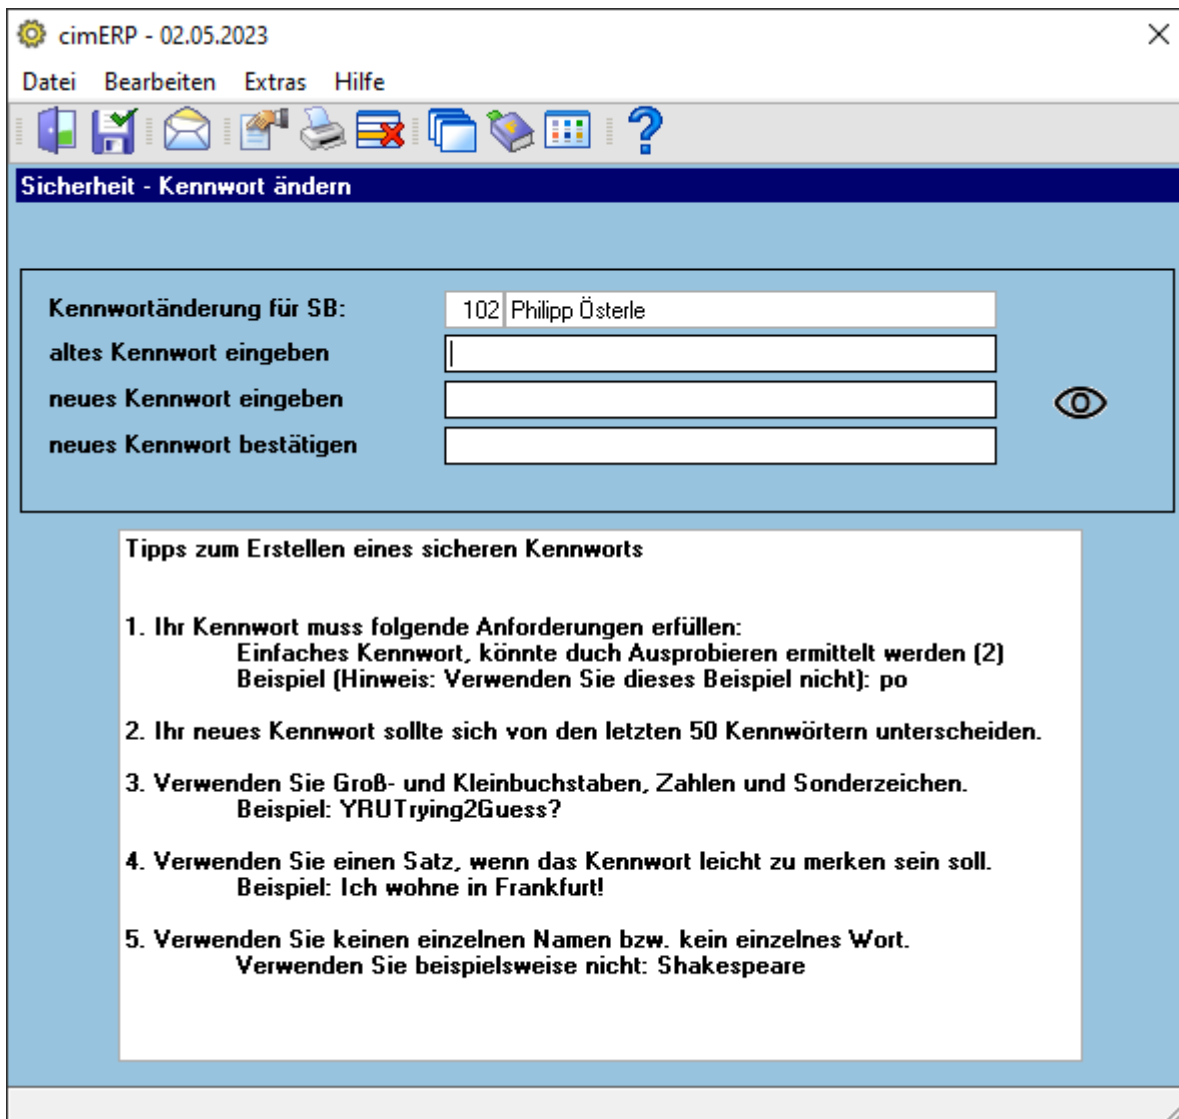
cimERP - 02.05.2023

Datei Bearbeiten Extras Hilfe

Sicherheit - Kennwort ändern

Kennwortänderung für SB: 102 Philipp Österle
altes Kennwort eingeben
neues Kennwort eingeben
neues Kennwort bestätigen

Tipps zum Erstellen eines sicheren Kennworts

1. Ihr Kennwort muss folgende Anforderungen erfüllen:
Einfaches Kennwort, könnte duch Ausprobieren ermittelt werden (2)
Beispiel (Hinweis: Verwenden Sie dieses Beispiel nicht): po

2. Ihr neues Kennwort sollte sich von den letzten 50 Kennwörtern unterscheiden.

3. Verwenden Sie Groß- und Kleinbuchstaben, Zahlen und Sonderzeichen.
Beispiel: YRUTrying2Guess?

4. Verwenden Sie einen Satz, wenn das Kennwort leicht zu merken sein soll.
Beispiel: Ich wohne in Frankfurt!

5. Verwenden Sie keinen einzelnen Namen bzw. kein einzelnes Wort.
Verwenden Sie beispielsweise nicht: Shakespeare